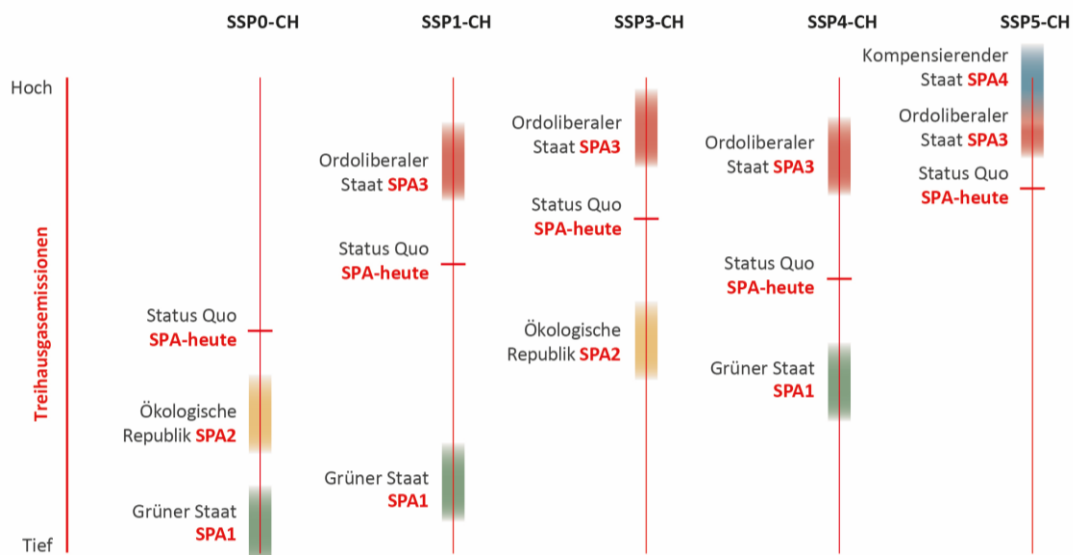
SSP0-CH

SSP1-CH

SSP3-CH

SSP4-CH

SSP5-CH

Hoch

Treihausgasemissionen

Tief

Status Quo SPA-heute

Ökologische Republik SPA2

Grüner Staat SPA1

Ordoliberaler Staat SPA3

Status Quo SPA-heute

Grüner Staat SPA1

Ordoliberaler Staat SPA3

Status Quo SPA-heute

Ökologische Republik SPA2

Ordoliberaler Staat SPA3

Status Quo SPA-heute

Grüner Staat SPA1

Kompensierender Staat SPA4

Ordoliberaler Staat SPA3

Status Quo SPA-heute